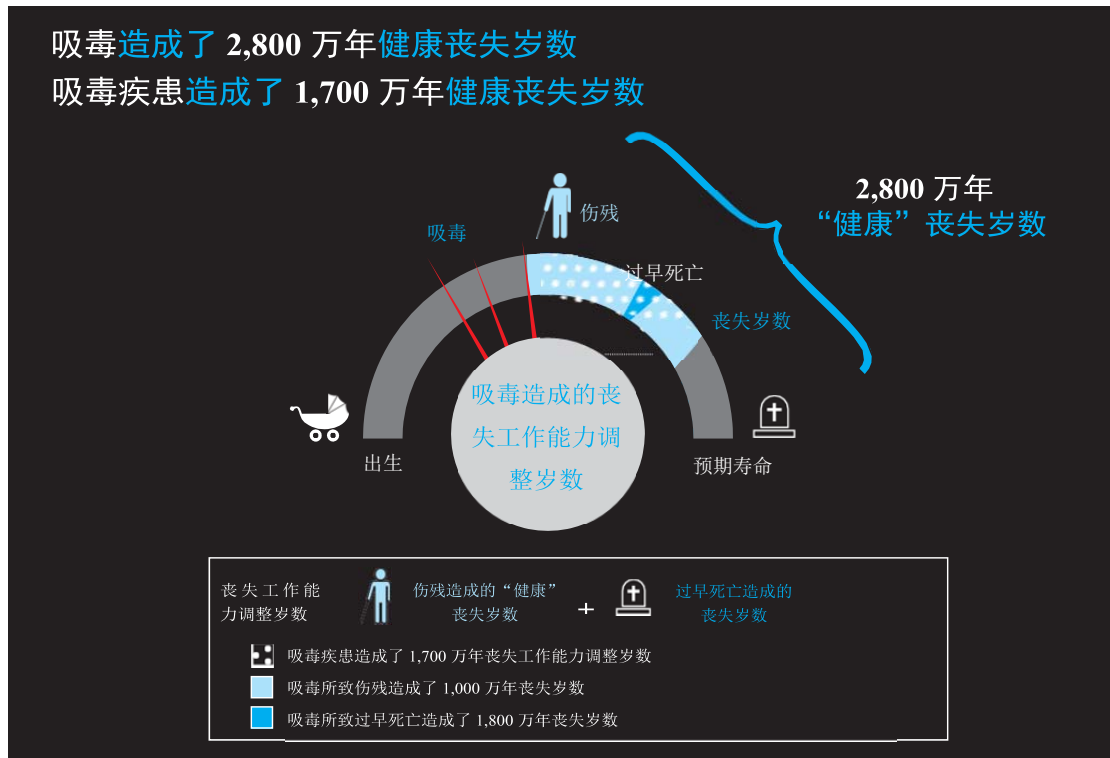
吸毒造成了 2,800 万年健康丧失岁数
吸毒疾患造成了 1,700 万年健康丧失岁数

2,800 万年
“健康”丧失岁数

伤残

吸毒

过早死亡

丧失岁数

吸毒造成的丧失工作能力调整岁数

出生

预期寿命

丧失工作能力调整岁数 伤残造成的“健康”丧失岁数 + 过早死亡造成的丧失岁数

吸毒疾患造成了 1,700 万年丧失工作能力调整岁数
吸毒所致伤残造成了 1,000 万年丧失岁数
吸毒所致过早死亡造成了 1,800 万年丧失岁数